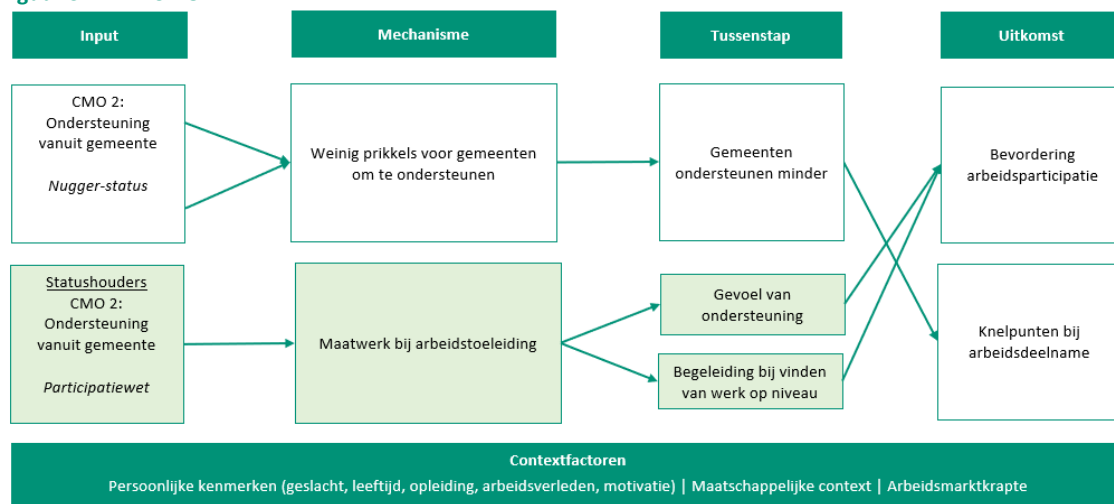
Input

Mechanisme

Tussenstap

Uitkomst

CMO 2: Ondersteuning vanuit gemeente

*Nugger-status*

Weinig prikkels voor gemeenten om te ondersteunen

Gemeenten ondersteunen minder

Bevordering arbeidsparticipatie

Statushouders
CMO 2: Ondersteuning vanuit gemeente

*Participatiewet*

Maatwerk bij arbeidstoeleiding

Gevoel van ondersteuning

Begeleiding bij vinden van werk op niveau

Knelpunten bij arbeidsdeelname

Contextfactoren

Persoonlijke kenmerken (geslacht, leeftijd, opleiding, arbeidsverleden, motivatie) | Maatschappelijke context | Arbeidsmarktkrapte